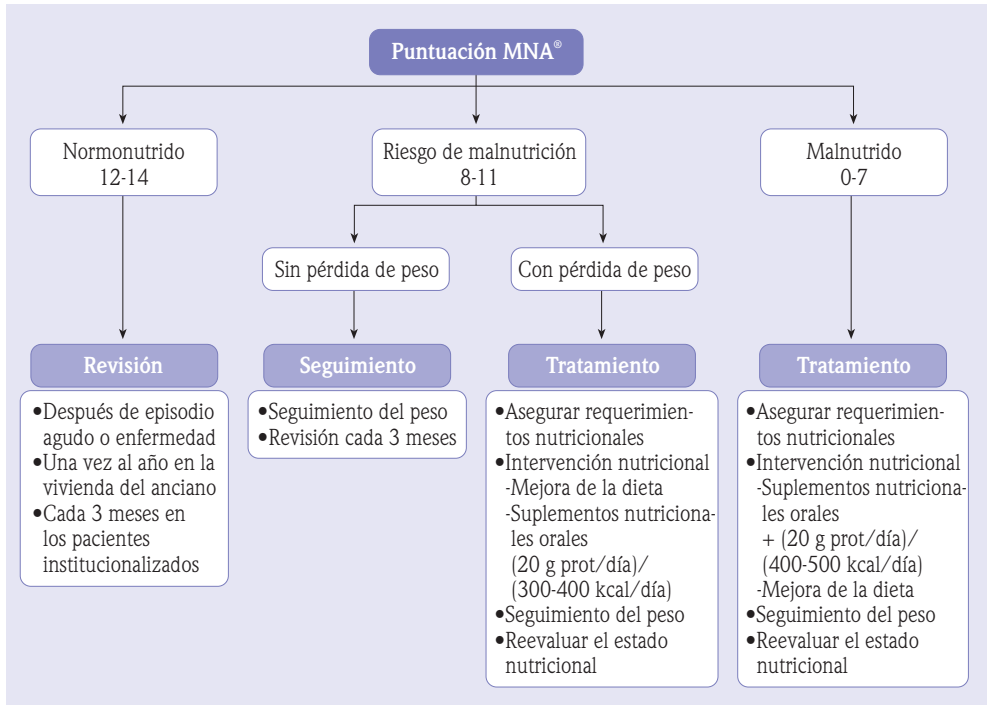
Puntuación MNA®

Normonutrido
12-14

Riesgo de malnutrición
8-11

Malnutrido
0-7

Sin pérdida de peso

Con pérdida de peso

Revisión

•Después de episodio agudo o enfermedad
•Una vez al año en la vivienda del anciano
•Cada 3 meses en los pacientes institucionalizados

Seguimiento

•Seguimiento del peso
•Revisión cada 3 meses

Tratamiento

•Asegurar requerimientos nutricionales
•Intervención nutricional
-Mejora de la dieta
-Suplementos nutricionales orales
(20 g prot/día)/
(300-400 kcal/día)
•Seguimiento del peso
•Reevaluar el estado nutricional

Tratamiento

•Asegurar requerimientos nutricionales
•Intervención nutricional
-Suplementos nutricionales orales
+ (20 g prot/día)/
(400-500 kcal/día)
-Mejora de la dieta
•Seguimiento del peso
•Reevaluar el estado nutricional